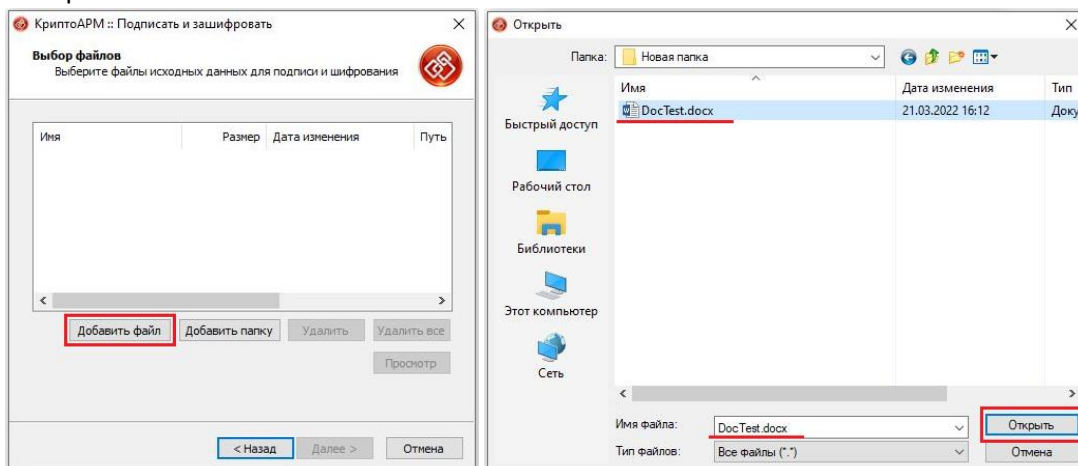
КриптоАРМ :: Подписать и зашифровать

Выбор файлов
Выберите файлы исходных данных для подписи и шифрования

| Имя | Размер | Дата изменения | Путь |
|---|---|---|---|

Добавить файл
Добавить папку
Удалить
Удалить все
Просмотр

< Назад
Далее >
Отмена

Открыть

Папка: Новая папка

Быстрый доступ
Рабочий стол
Библиотеки
Этот компьютер
Сеть

| Имя | Дата изменения | Тип |
|---|---|---|
| DocTest.docx | 21.03.2022 16:12 | Доку |

Имя файла: DocTest.docx
Тип файлов: Все файлы (*.*)

Открыть
Отмена